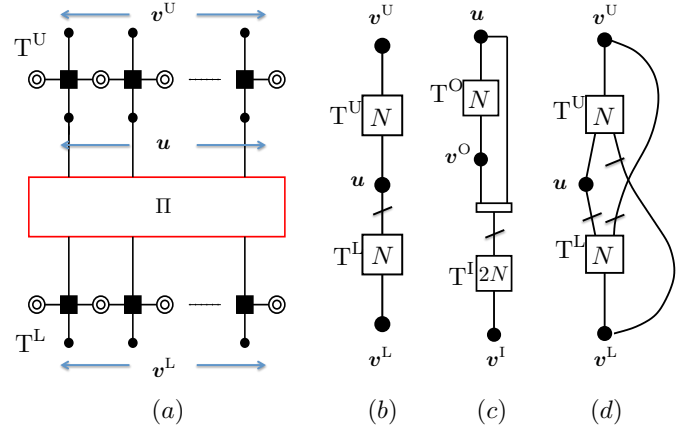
$\boldsymbol{v}^{\mathrm{U}}$
$\mathrm{T}^{\mathrm{U}}$
$\boldsymbol{u}$
$\Pi$
$\mathrm{T}^{\mathrm{L}}$
$\boldsymbol{v}^{\mathrm{L}}$
$(a)$

$\boldsymbol{v}^{\mathrm{U}}$
$\mathrm{T}^{\mathrm{U}}$ $N$
$\boldsymbol{u}$
$\mathrm{T}^{\mathrm{L}}$ $N$
$\boldsymbol{v}^{\mathrm{L}}$
$(b)$

$\boldsymbol{u}$
$\mathrm{T}^{\mathrm{O}}$ $N$
$\boldsymbol{v}^{\mathrm{O}}$
$\mathrm{T}^{\mathrm{I}}$ $2N$
$\boldsymbol{v}^{\mathrm{I}}$
$(c)$

$\boldsymbol{v}^{\mathrm{U}}$
$\mathrm{T}^{\mathrm{U}}$ $N$
$\boldsymbol{u}$
$\mathrm{T}^{\mathrm{L}}$ $N$
$\boldsymbol{v}^{\mathrm{L}}$
$(d)$